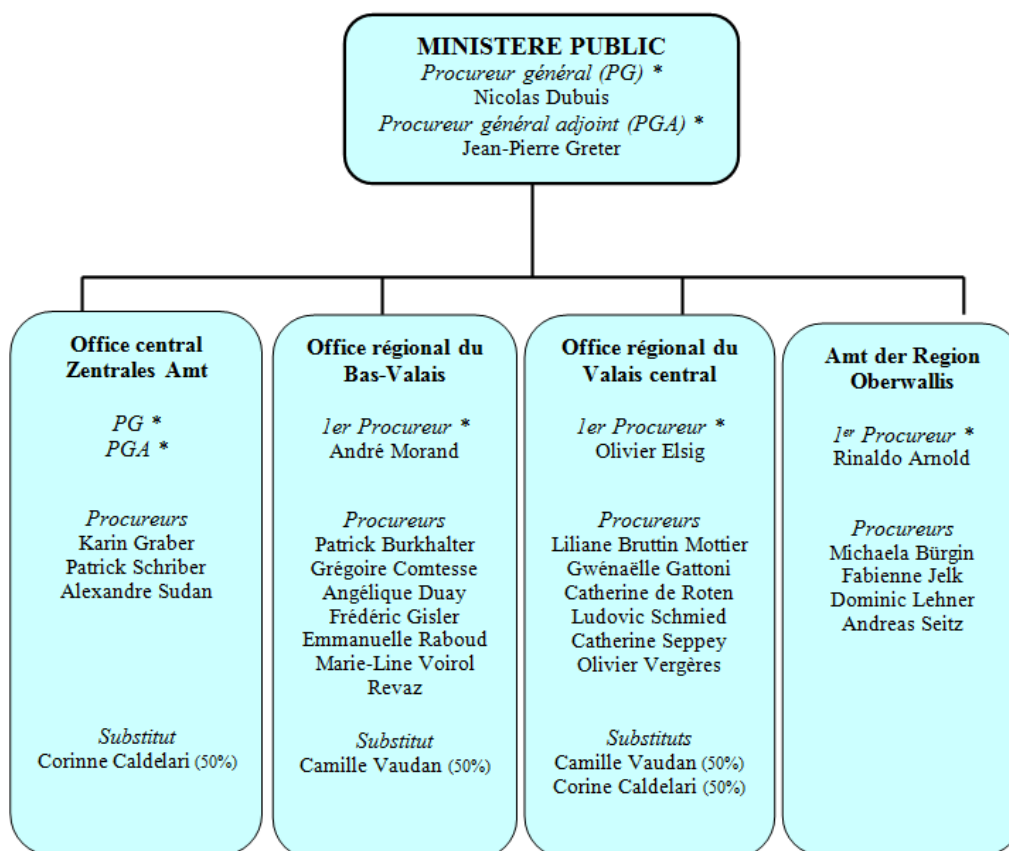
MINISTERE PUBLIC
Procureur général (PG) *
Nicolas Dubuis
Procureur général adjoint (PGA) *
Jean-Pierre Greter

Office central
Zentrales Amt

PG *
PGA *

Procureurs
Karin Graber
Patrick Schriber
Alexandre Sudan

Substitut
Corinne Caldelari (50%)

Office régional du Bas-Valais

1er Procureur *
André Morand

Procureurs
Patrick Burkhalter
Grégoire Comtesse
Angélique Duay
Frédéric Gisler
Emmanuelle Raboud
Marie-Line Voirol Revaz

Substitut
Camille Vaudan (50%)

Office régional du Valais central

1er Procureur *
Olivier Elsig

Procureurs
Liliane Bruttin Mottier
Gwénaëlle Gattoni
Catherine de Roten
Ludovic Schmied
Catherine Seppey
Olivier Vergères

Substituts
Camille Vaudan (50%)
Corine Caldelari (50%)

Amt der Region Oberwallis

1er Procureur *
Rinaldo Arnold

Procureurs
Michaela Bürgin
Fabienne Jelk
Dominic Lehner
Andreas Seitz